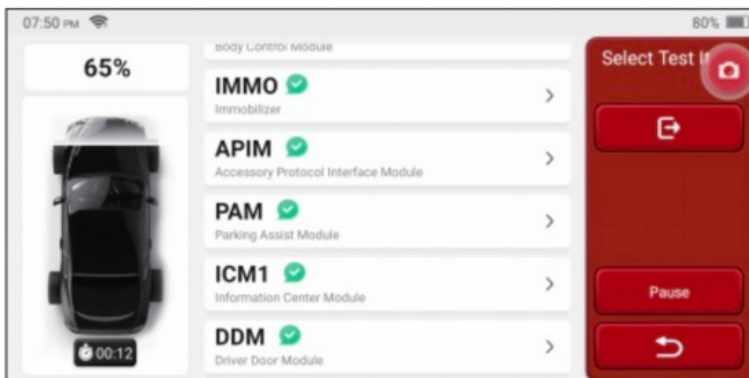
07:50 PM

80%

65%

Body Control Module

IMMO
Immobilizer

APIM
Accessory Protocol Interface Module

PAM
Parking Assist Module

ICM1
Information Center Module

DDM
Driver Door Module

00:12

Select Test It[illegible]

Pause